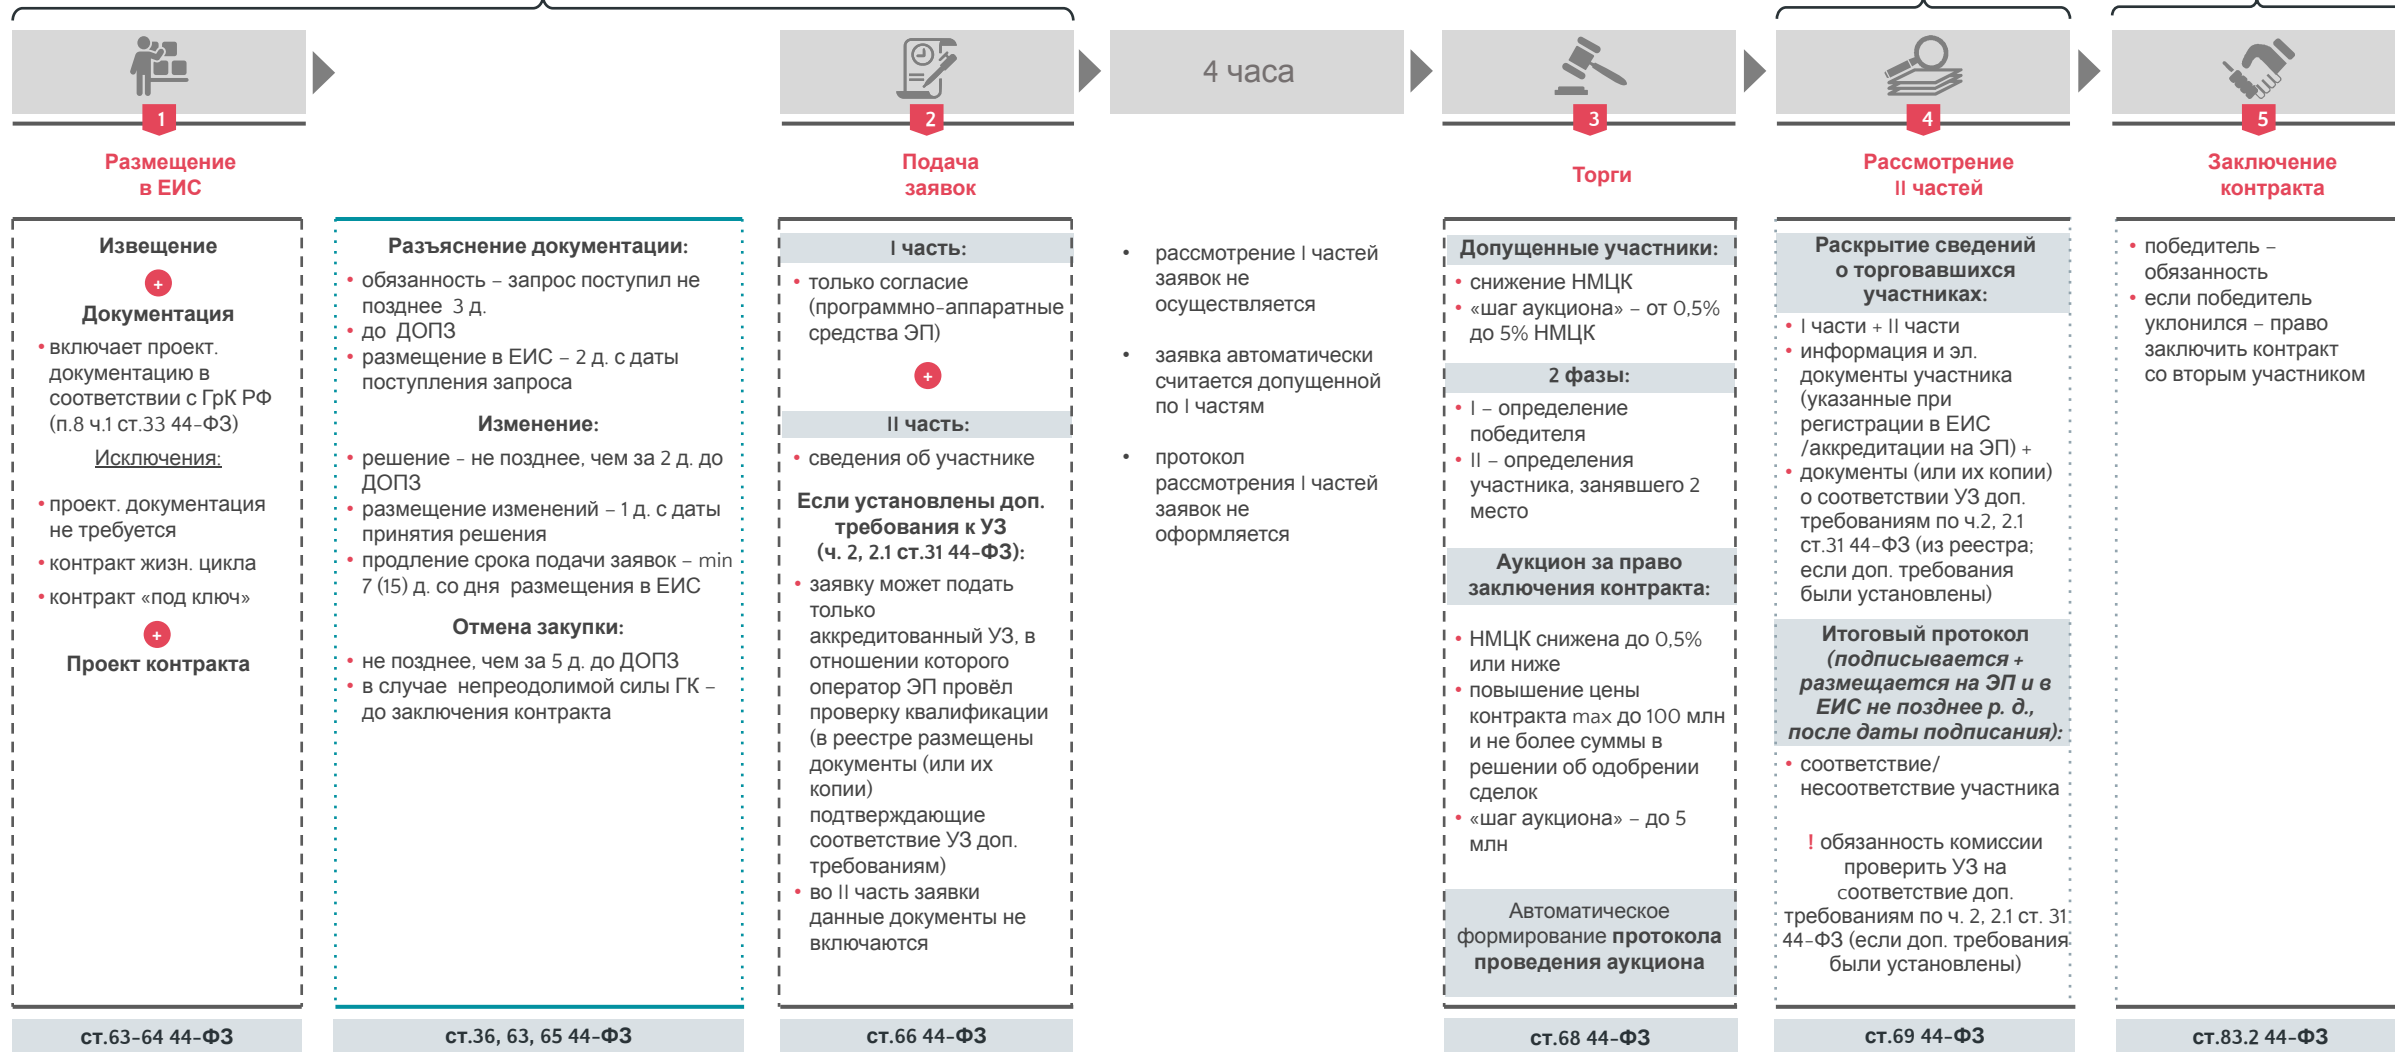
1

Размещение в ЕИС

Извещение

+

Документация

• включает проект. документацию в соответствии с ГрК РФ (п.8 ч.1 ст.33 44-ФЗ)

Исключения:

• проект. документация не требуется
• контракт жизн. цикла
• контракт «под ключ»

+

Проект контракта

ст.63-64 44-ФЗ

Разъяснение документации:

• обязанность – запрос поступил не позднее 3 д.
• до ДОПЗ
• размещение в ЕИС – 2 д. с даты поступления запроса

Изменение:

• решение - не позднее, чем за 2 д. до ДОПЗ
• размещение изменений – 1 д. с даты принятия решения
• продление срока подачи заявок – min 7 (15) д. со дня размещения в ЕИС

Отмена закупки:

• не позднее, чем за 5 д. до ДОПЗ
• в случае непреодолимой силы ГК – до заключения контракта

ст.36, 63, 65 44-ФЗ

2

Подача заявок

I часть:

• только согласие (программно-аппаратные средства ЭП)

+

II часть:

• сведения об участнике

Если установлены доп. требования к УЗ (ч. 2, 2.1 ст.31 44-ФЗ):

• заявку может подать только аккредитованный УЗ, в отношении которого оператор ЭП провёл проверку квалификации (в реестре размещены документы (или их копии) подтверждающие соответствие УЗ доп. требованиям)
• во II часть заявки данные документы не включаются

ст.66 44-ФЗ

4 часа

• рассмотрение I частей заявок не осуществляется

• заявка автоматически считается допущенной по I частям

• протокол рассмотрения I частей заявок не оформляется

3

Торги

Допущенные участники:

• снижение НМЦК
• «шаг аукциона» – от 0,5% до 5% НМЦК

2 фазы:

• I – определение победителя
• II – определения участника, занявшего 2 место

Аукцион за право заключения контракта:

• НМЦК снижена до 0,5% или ниже
• повышение цены контракта max до 100 млн и не более суммы в решении об одобрении сделок
• «шаг аукциона» – до 5 млн

Автоматическое формирование протокола проведения аукциона

ст.68 44-ФЗ

4

Рассмотрение II частей

Раскрытие сведений о торговавшихся участниках:

• I части + II части
• информация и эл. документы участника (указанные при регистрации в ЕИС /аккредитации на ЭП) +
• документы (или их копии) о соответствии УЗ доп. требованиям по ч.2, 2.1 ст.31 44-ФЗ (из реестра; если доп. требования были установлены)

Итоговый протокол (подписывается + размещается на ЭП и в ЕИС не позднее р. д., после даты подписания):

• соответствие/ несоответствие участника

! обязанность комиссии проверить УЗ на соответствие доп. требованиям по ч. 2, 2.1 ст. 31 44-ФЗ (если доп. требования были установлены)

ст.69 44-ФЗ

5

Заключение контракта

• победитель – обязанность
• если победитель уклонился – право заключить контракт со вторым участником

ст.83.2 44-ФЗ